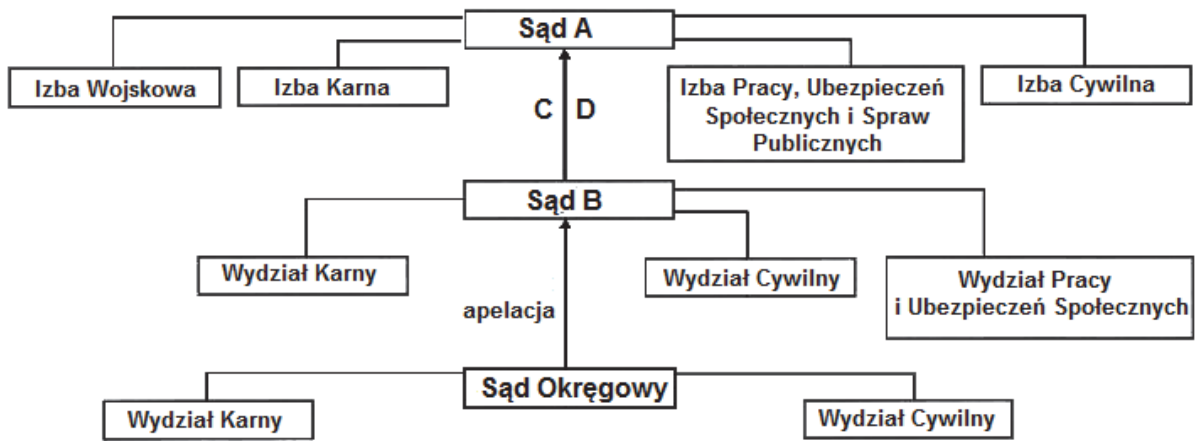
Sąd A

Izba Wojskowa

Izba Karna

C D

Izba Pracy, Ubezpieczeń Społecznych i Spraw Publicznych

Izba Cywilna

Sąd B

Wydział Karny

Wydział Cywilny

Wydział Pracy i Ubezpieczeń Społecznych

apelacja

Sąd Okręgowy

Wydział Karny

Wydział Cywilny